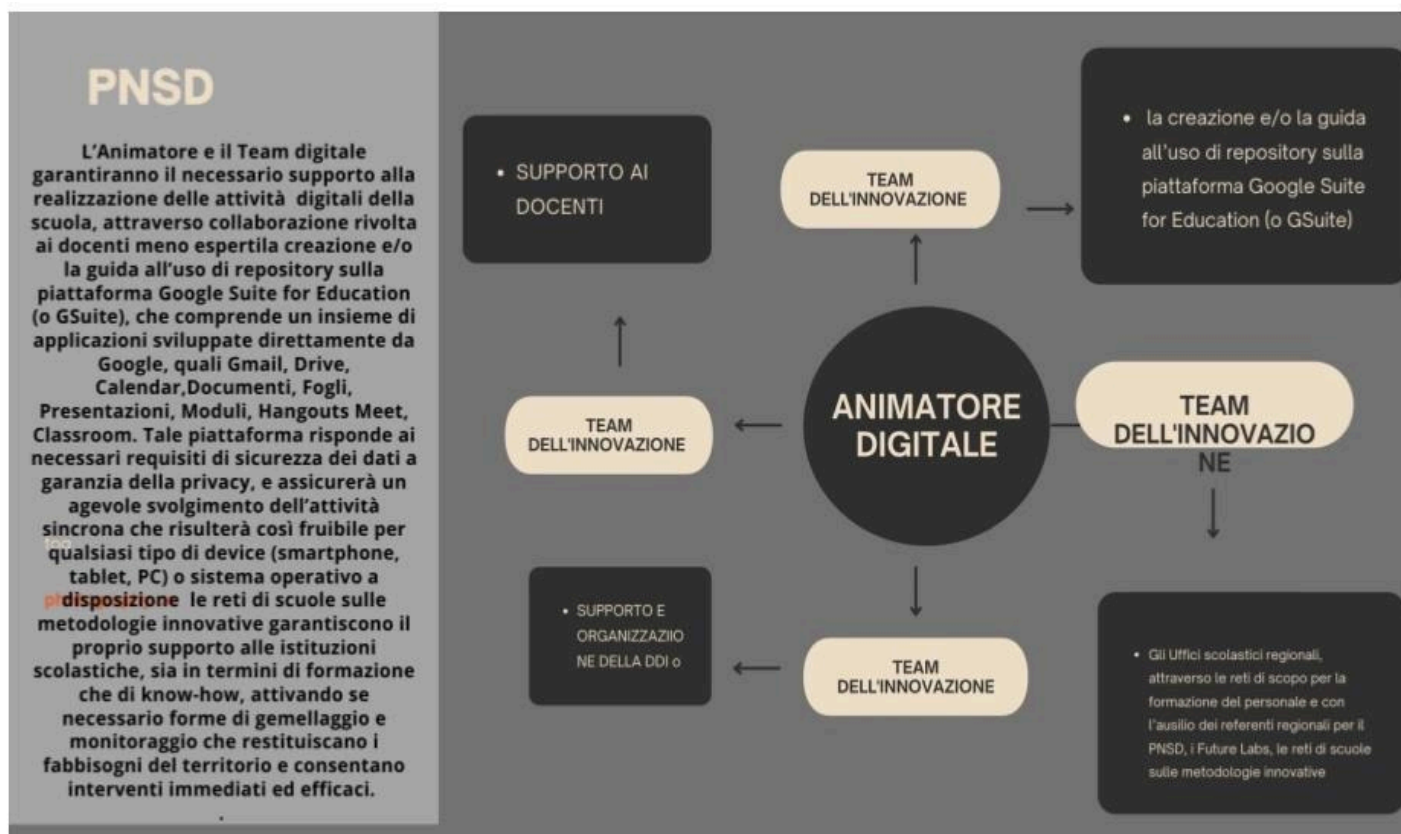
PNSD

L'Animatore e il Team digitale garantiranno il necessario supporto alla realizzazione delle attività digitali della scuola, attraverso collaborazione rivolta ai docenti meno espertila creazione e/o la guida all'uso di repository sulla piattaforma Google Suite for Education (o GSuite), che comprende un insieme di applicazioni sviluppate direttamente da Google, quali Gmail, Drive, Calendar,Documenti, Fogli, Presentazioni, Moduli, Hangouts Meet, Classroom. Tale piattaforma risponde ai necessari requisiti di sicurezza dei dati a garanzia della privacy, e assicurerà un agevole svolgimento dell'attività sincrona che risulterà così fruibile per qualsiasi tipo di device (smartphone, tablet, PC) o sistema operativo a disposizione le reti di scuole sulle metodologie innovative garantiscono il proprio supporto alle istituzioni scolastiche, sia in termini di formazione che di know-how, attivando se necessario forme di gemellaggio e monitoraggio che restituiscano i fabbisogni del territorio e consentano interventi immediati ed efficaci.

• SUPPORTO AI DOCENTI

TEAM DELL'INNOVAZIONE

• la creazione e/o la guida all'uso di repository sulla piattaforma Google Suite for Education (o GSuite)

TEAM DELL'INNOVAZIONE

ANIMATORE DIGITALE

TEAM DELL'INNOVAZIO NE

• SUPPORTO E ORGANIZZAZIIO NE DELLA DDI o

TEAM DELL'INNOVAZIONE

• Gli Uffici scolastici regionali, attraverso le reti di scopo per la formazione del personale e con l'ausilio dei referenti regionali per il PNSD, i Future Labs, le reti di scuole sulle metodologie innovative